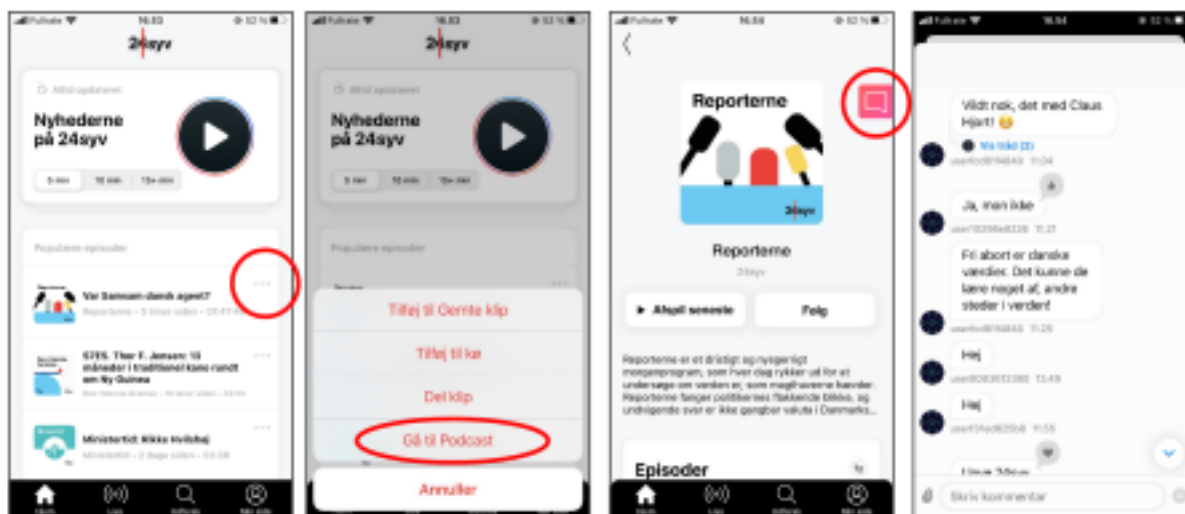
Fullrate 16.03 52 %

24syv

Altid opdateret

Nyhederne på 24syv

5 min 10 min 15+ min

Populære episoder

Var Samsam dansk agent?

Reporterne • 5 timer siden • 01:47:41

STES. Thor F. Jensen: 13 måneder i traditionernes kano rundt om Ny Guinea

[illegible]

Ministertid: Mikkel Hvilshøj

Ministertid • 2 dage siden • 03:58

Hjem Live Opdage Min side

Fullrate 16.03 52 %

24syv

Altid opdateret

Nyhederne på 24syv

5 min 10 min 15+ min

Populære episoder

Tilføj til Gemte klip

Tilføj til kø

Del klip

Gå til Podcast

Annuller

Fullrate 16.04 52 %

Reporterne

24syv

Reporterne

24syv

Afspil seneste

Følg

Reporterne er et dristigt og nysgerrigt morgenprogram, som hver dag rykker ud for at undersøge om verden er, som magthaverne hævder. Reporterne fanger politikernes flækkende bliks, og undvigende svar er ikke gangbar valuta i Danmarks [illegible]

Episoder

Hjem Live Opdage Min side

Fullrate 16.04 52 %

Vildt nok, det med Claus Hjort! 😉

Vis svar (2)

user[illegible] 11:04

Ja, men ikke

user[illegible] 11:21

Fri abort er danske værdier. Det kunne de lære noget af, andre steder i verden!

user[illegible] 11:26

Hej

user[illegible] 13:49

Hej

user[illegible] 11:55

Hjem 24syv

Skriv kommentar